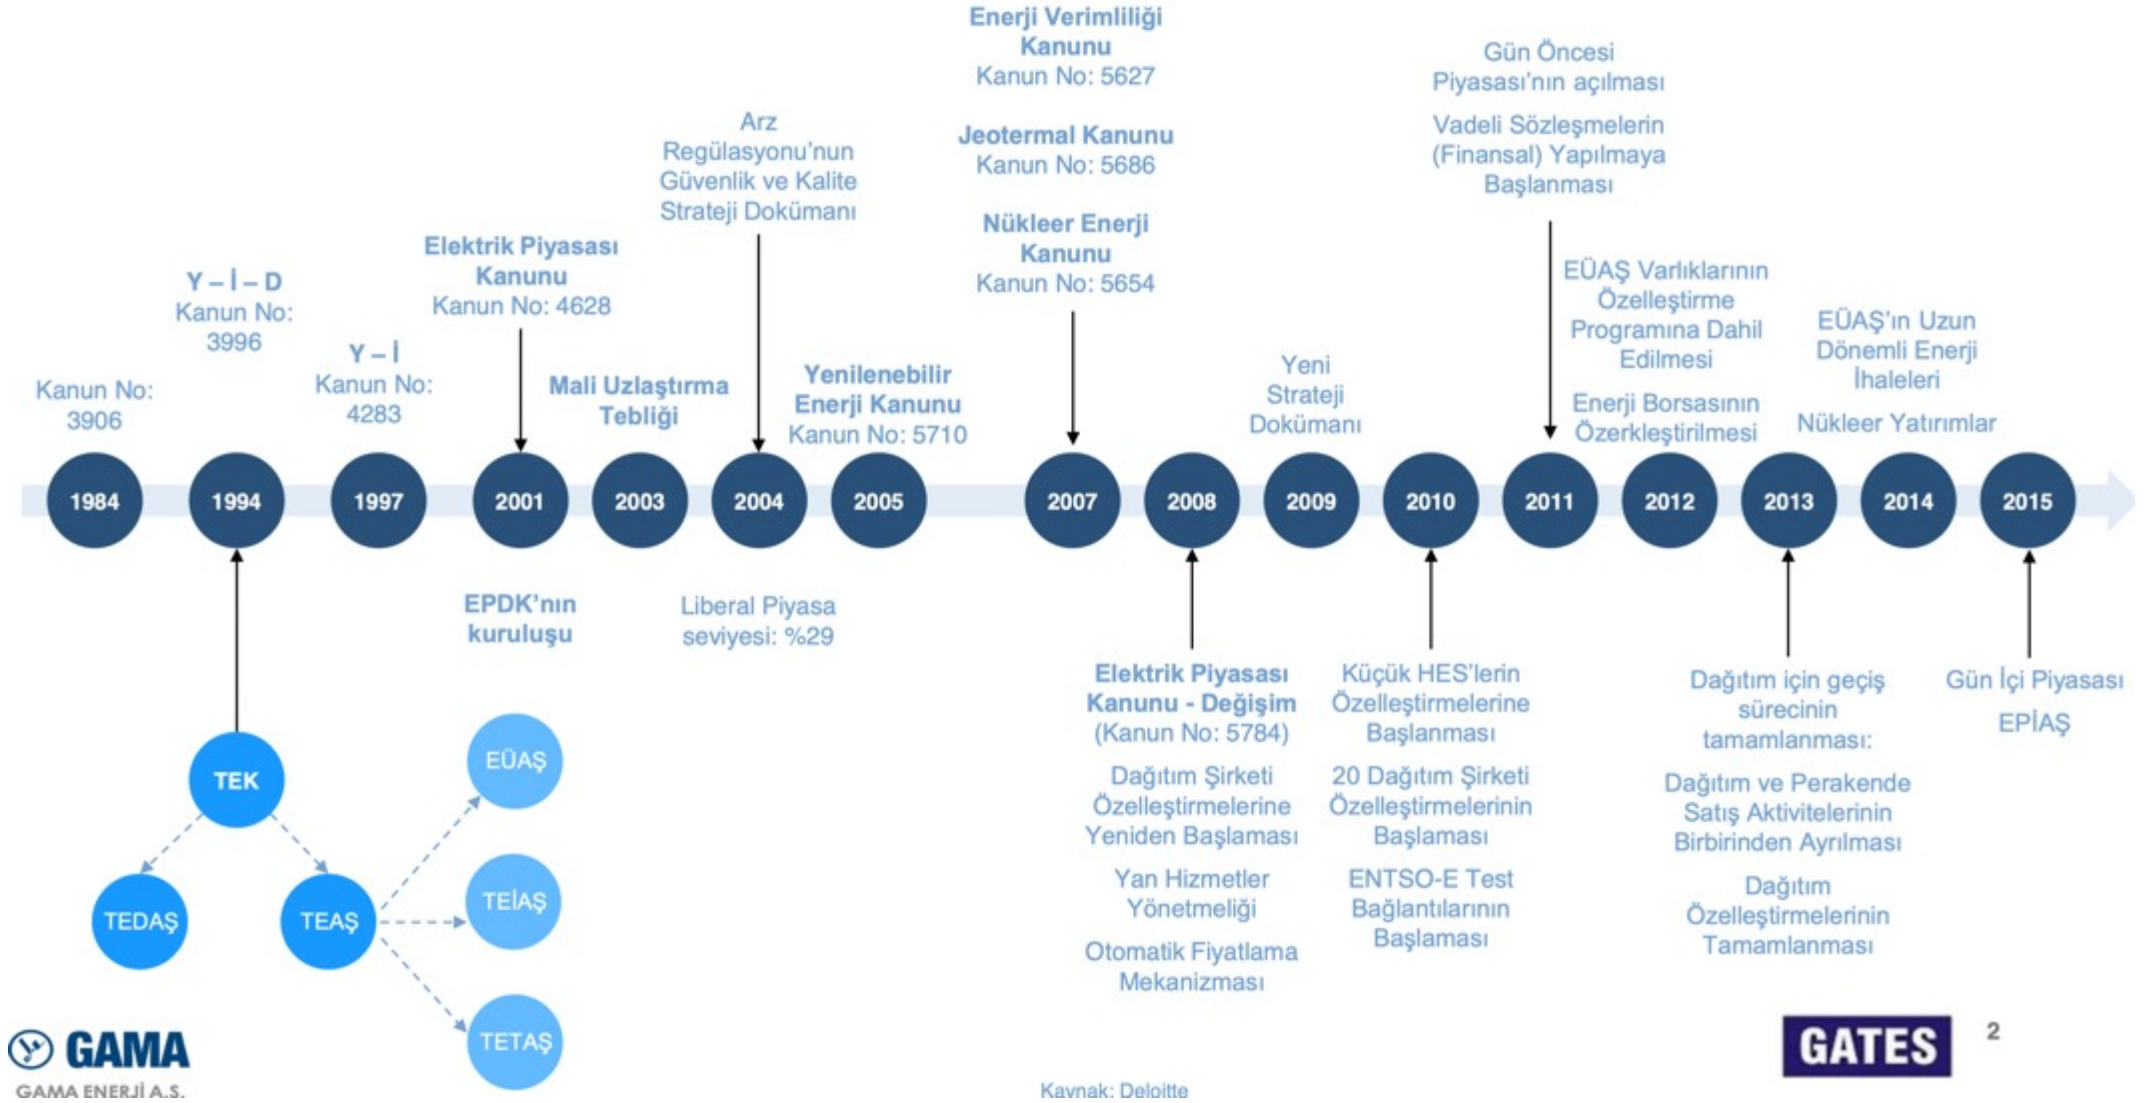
Kanun No: 3906

Y – İ – D
Kanun No: 3996

Y – İ
Kanun No: 4283

Elektrik Piyasası Kanunu
Kanun No: 4628

Mali Uzlaştırma Tebliği

Arz Regülasyonu'nun Güvenlik ve Kalite Strateji Dokümanı

Yenilenebilir Enerji Kanunu
Kanun No: 5710

Enerji Verimliliği Kanunu
Kanun No: 5627

Jeotermal Kanunu
Kanun No: 5686

Nükleer Enerji Kanunu
Kanun No: 5654

Yeni Strateji Dokümanı

Gün Öncesi Piyasası'nın açılması

Vadeli Sözleşmelerin (Finansal) Yapılmaya Başlanması

EÜAŞ Varlıklarının Özelleştirme Programına Dahil Edilmesi

Enerji Borsasının Özerkleştirilmesi

EÜAŞ'ın Uzun Dönemli Enerji İhaleleri

Nükleer Yatırımlar

1984 1994 1997 2001 2003 2004 2005 2007 2008 2009 2010 2011 2012 2013 2014 2015

EPDK'nın kuruluşu

Liberal Piyasa seviyesi: %29

Elektrik Piyasası Kanunu - Değişim
(Kanun No: 5784)

Dağıtım Şirketi Özelleştirmelerine Yeniden Başlaması

Yan Hizmetler Yönetmeliği

Otomatik Fiyatlama Mekanizması

Küçük HES'lerin Özelleştirmelerine Başlanması

20 Dağıtım Şirketi Özelleştirmelerinin Başlaması

ENTSO-E Test Bağlantılarının Başlaması

Dağıtım için geçiş sürecinin tamamlanması:

Dağıtım ve Perakende Satış Aktivitelerinin Birbirinden Ayrılması

Dağıtım Özelleştirmelerinin Tamamlanması

Gün İçi Piyasası

EPİAŞ

TEK
TEDAŞ
TEAŞ
EÜAŞ
TEİAŞ
TETAŞ

GAMA
GAMA ENERJİ A.Ş.

Kaynak: Deloitte

GATES

2